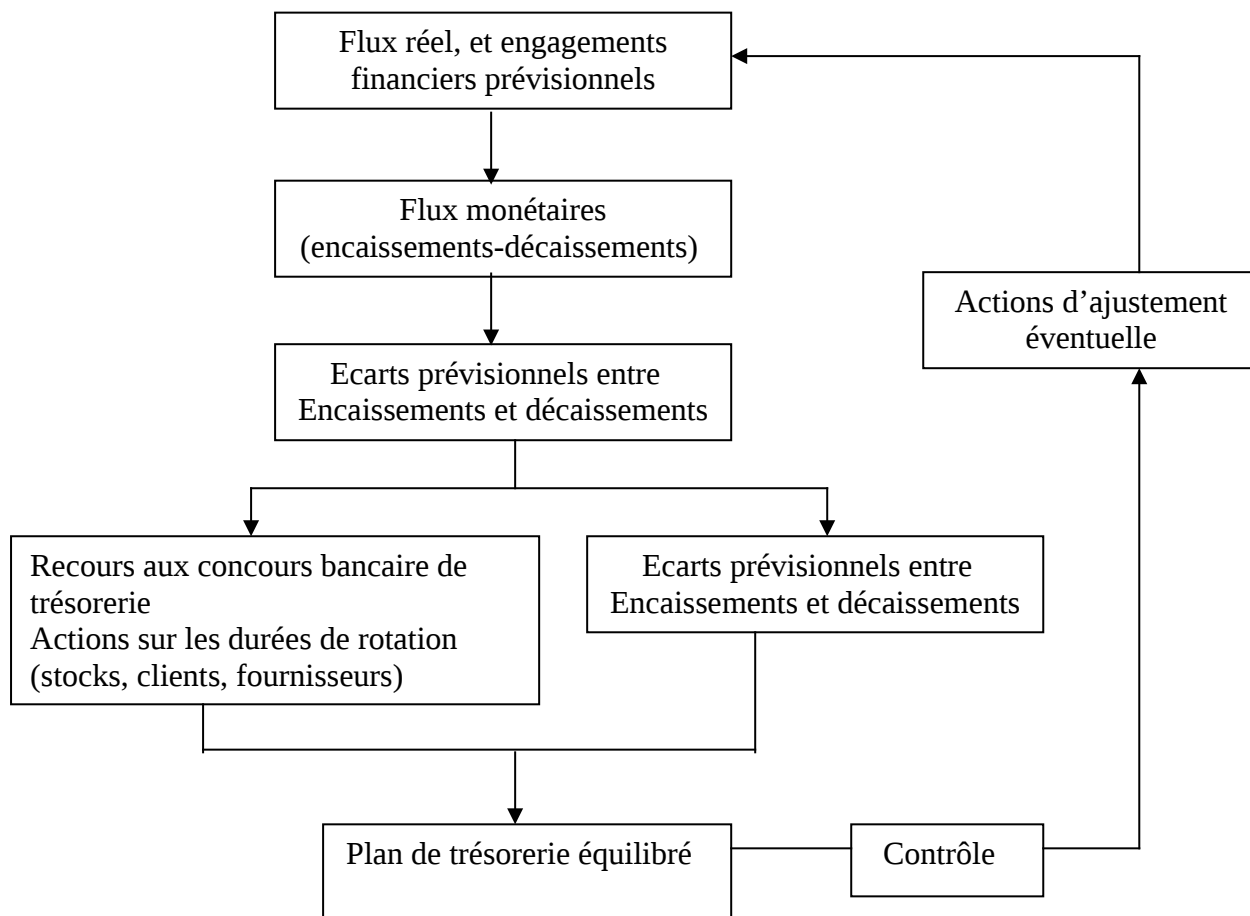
Flux réel, et engagements financiers prévisionnels

Flux monétaires (encaissements-décaissements)

Ecarts prévisionnels entre Encaissements et décaissements

Recours aux concours bancaire de trésorerie
Actions sur les durées de rotation (stocks, clients, fournisseurs)

Ecarts prévisionnels entre Encaissements et décaissements

Plan de trésorerie équilibré

Contrôle

Actions d'ajustement éventuelle